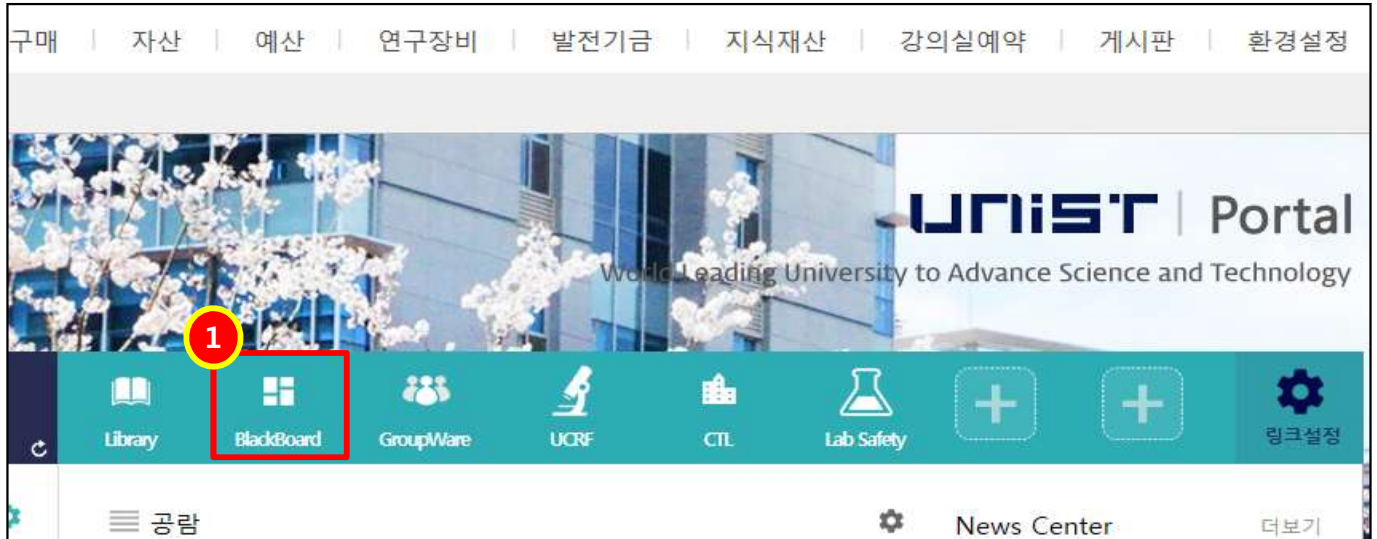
구매 | 자산 | 예산 | 연구장비 | 발전기금 | 지식재산 | 강의실예약 | 게시판 | 환경설정

UNIST | Portal
World Leading University to Advance Science and Technology

1

Library BlackBoard GroupWare UCRF CTL Lab Safety 링크설정

공람

News Center 더보기